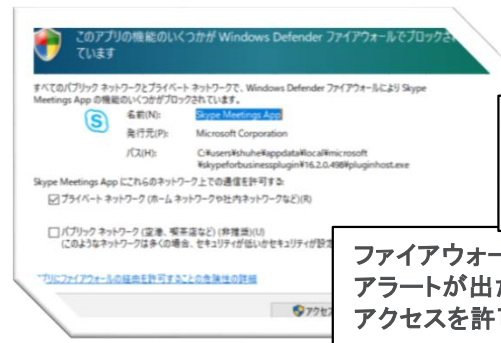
このアプリの機能のいくつかが Windows Defender ファイアウォールでブロックされています

すべてのパブリック ネットワークとプライベート ネットワークで、Windows Defender ファイアウォールにより Skype Meetings App の機能のいくつかがブロックされています。

名前(N): Skype Meetings App
発行元(P): Microsoft Corporation
パス(H): C:¥users¥shuhe¥appdata¥local¥microsoft¥skypeforbusinessplugin¥16.2.0.498¥pluginhost.exe

Skype Meetings App にこれらのネットワーク上での通信を許可する:
☑ プライベート ネットワーク (ホーム ネットワークや社内ネットワークなど)(R)

☐ パブリック ネットワーク (空港、喫茶店など) (非推奨)(U)
(このようなネットワークは多くの場合、セキュリティが低いかセキュリティが設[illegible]

アプリにファイアウォールの経由を許可することの危険性の詳細

アクセ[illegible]

ファイアウォー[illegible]
アラートが出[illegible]
アクセスを許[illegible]